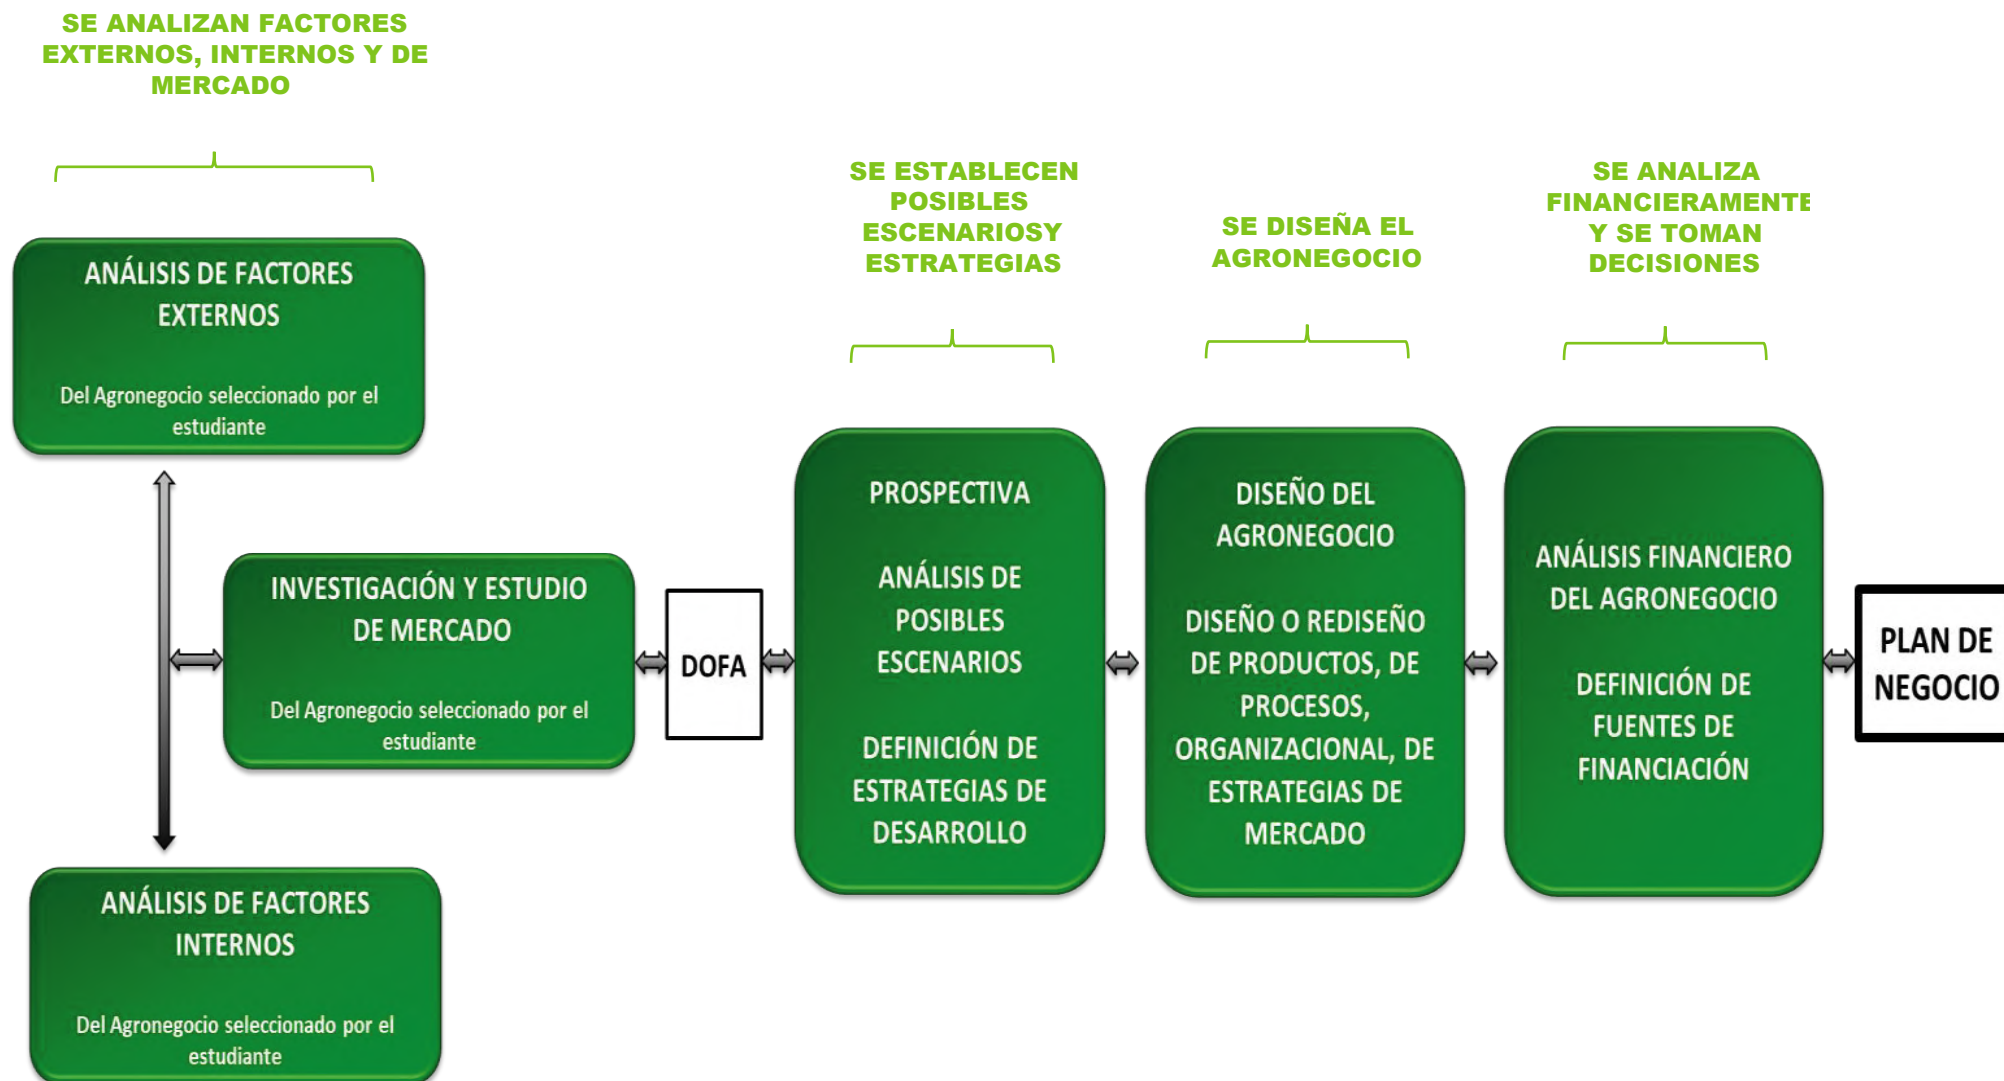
SE ANALIZAN FACTORES EXTERNOS, INTERNOS Y DE MERCADO

ANÁLISIS DE FACTORES EXTERNOS

Del Agronegocio seleccionado por el estudiante

INVESTIGACIÓN Y ESTUDIO DE MERCADO

Del Agronegocio seleccionado por el estudiante

ANÁLISIS DE FACTORES INTERNOS

Del Agronegocio seleccionado por el estudiante

DOFA

SE ESTABLECEN POSIBLES ESCENARIOSY ESTRATEGIAS

PROSPECTIVA

ANÁLISIS DE POSIBLES ESCENARIOS

DEFINICIÓN DE ESTRATEGIAS DE DESARROLLO

SE DISEÑA EL AGRONEGOCIO

DISEÑO DEL AGRONEGOCIO

DISEÑO O REDISEÑO DE PRODUCTOS, DE PROCESOS, ORGANIZACIONAL, DE ESTRATEGIAS DE MERCADO

SE ANALIZA FINANCIERAMENTE Y SE TOMAN DECISIONES

ANÁLISIS FINANCIERO DEL AGRONEGOCIO

DEFINICIÓN DE FUENTES DE FINANCIACIÓN

PLAN DE NEGOCIO